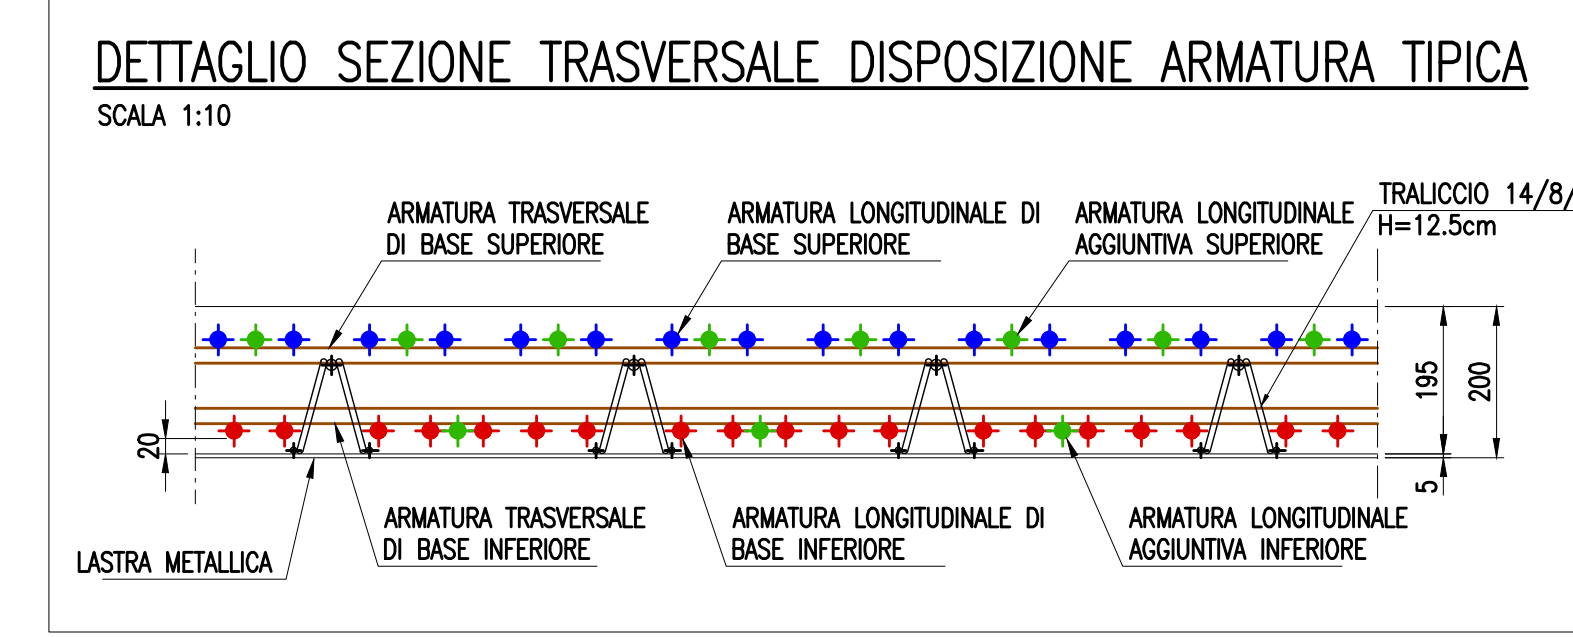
DETTAGLIO SEZIONE TRASVERSALE DISPOSIZIONE ARMATURA TIPICA
SCALA 1:10

ARMATURA TRASVERSALE DI BASE SUPERIORE

ARMATURA LONGITUDINALE DI BASE SUPERIORE

ARMATURA LONGITUDINALE AGGIUNTIVA SUPERIORE

TRALICCIO 14/8/
H=12.5cm

20

195

200

5

ARMATURA TRASVERSALE DI BASE INFERIORE

ARMATURA LONGITUDINALE DI BASE INFERIORE

ARMATURA LONGITUDINALE AGGIUNTIVA INFERIORE

LASTRA METALLICA